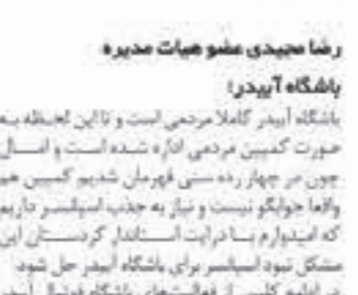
رضا مجیدی عضو هیات مدیره باشگاه آبیدر:

باشگاه آبیدر کاملا مردمی است و تا این لحظه به صورت کمپین مردمی اداره شده است و امسال چون در چهار رده سنی قهرمان شدیم کمپین هم واقعا جوابگو نیست و نیاز به جذب اسپانسر داریم که امیدوارم بـا درایت استاندار کردستان این مشکل نبود اسپانسر برای باشگاه آبیدر حل شود

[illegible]